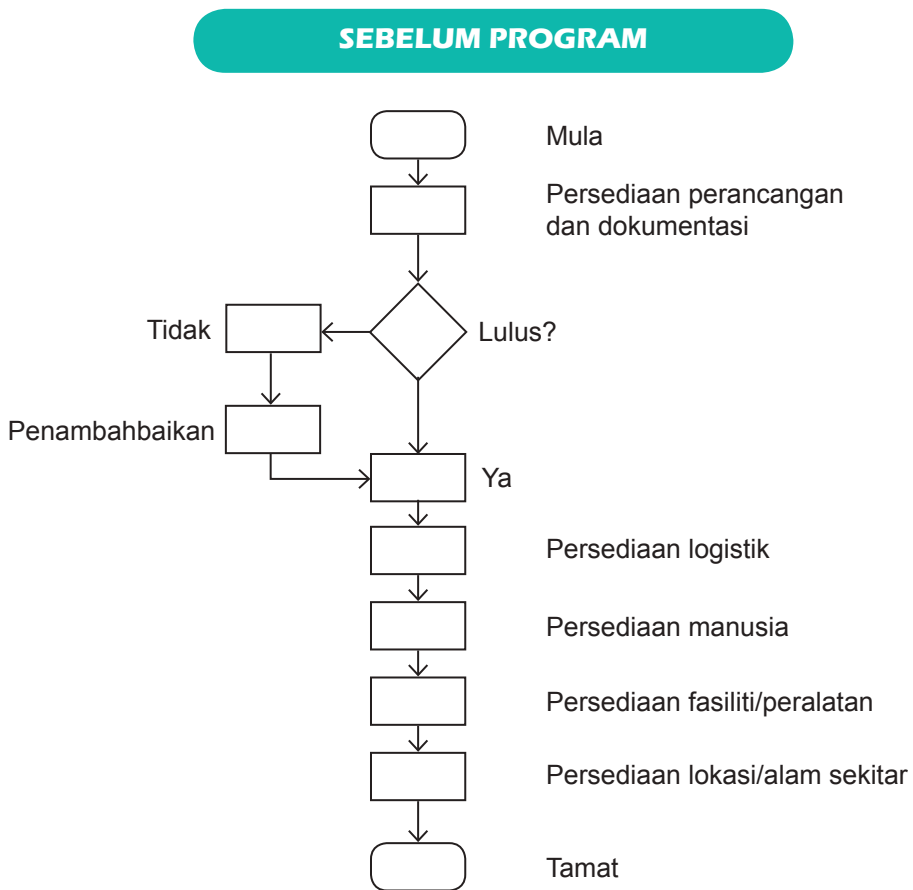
SEBELUM PROGRAM

Mula

Persediaan perancangan dan dokumentasi

Tidak

Lulus?

Penambahbaikan

Ya

Persediaan logistik

Persediaan manusia

Persediaan fasiliti/peralatan

Persediaan lokasi/alam sekitar

Tamat